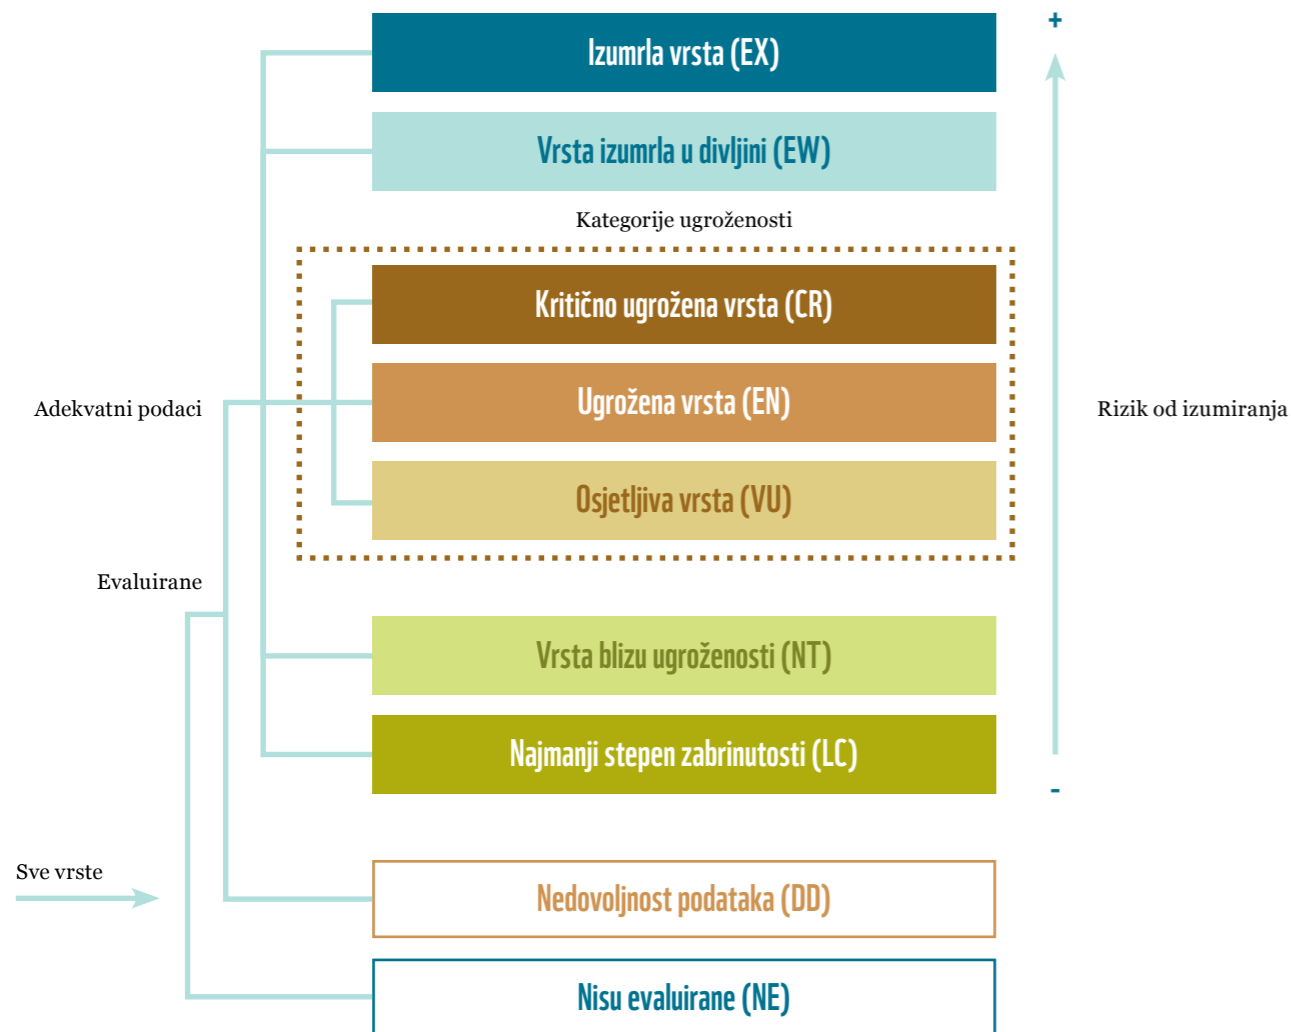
Izumrla vrsta (EX)

Vrsta izumrla u divljini (EW)

Kategorije ugroženosti

Kritično ugrožena vrsta (CR)

Ugrožena vrsta (EN)

Osjetljiva vrsta (VU)

Vrsta blizu ugroženosti (NT)

Najmanji stepen zabrinutosti (LC)

Nedovoljnost podataka (DD)

Nisu evaluirane (NE)

Adekvatni podaci

Evaluirane

Sve vrste

+

Rizik od izumiranja

-